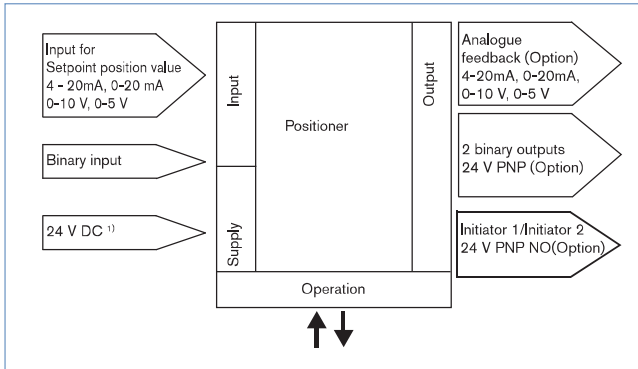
Input for Setpoint position value 4 - 20mA, 0-20 mA 0-10 V, 0-5 V

Binary input

24 V DC $^{1)}$

Input

Supply

Positioner

Output

Operation

Analogue feedback (Option) 4-20mA, 0-20mA, 0-10 V, 0-5 V

2 binary outputs 24 V PNP (Option)

Initiator 1/Initiator 2 24 V PNP NO(Option)